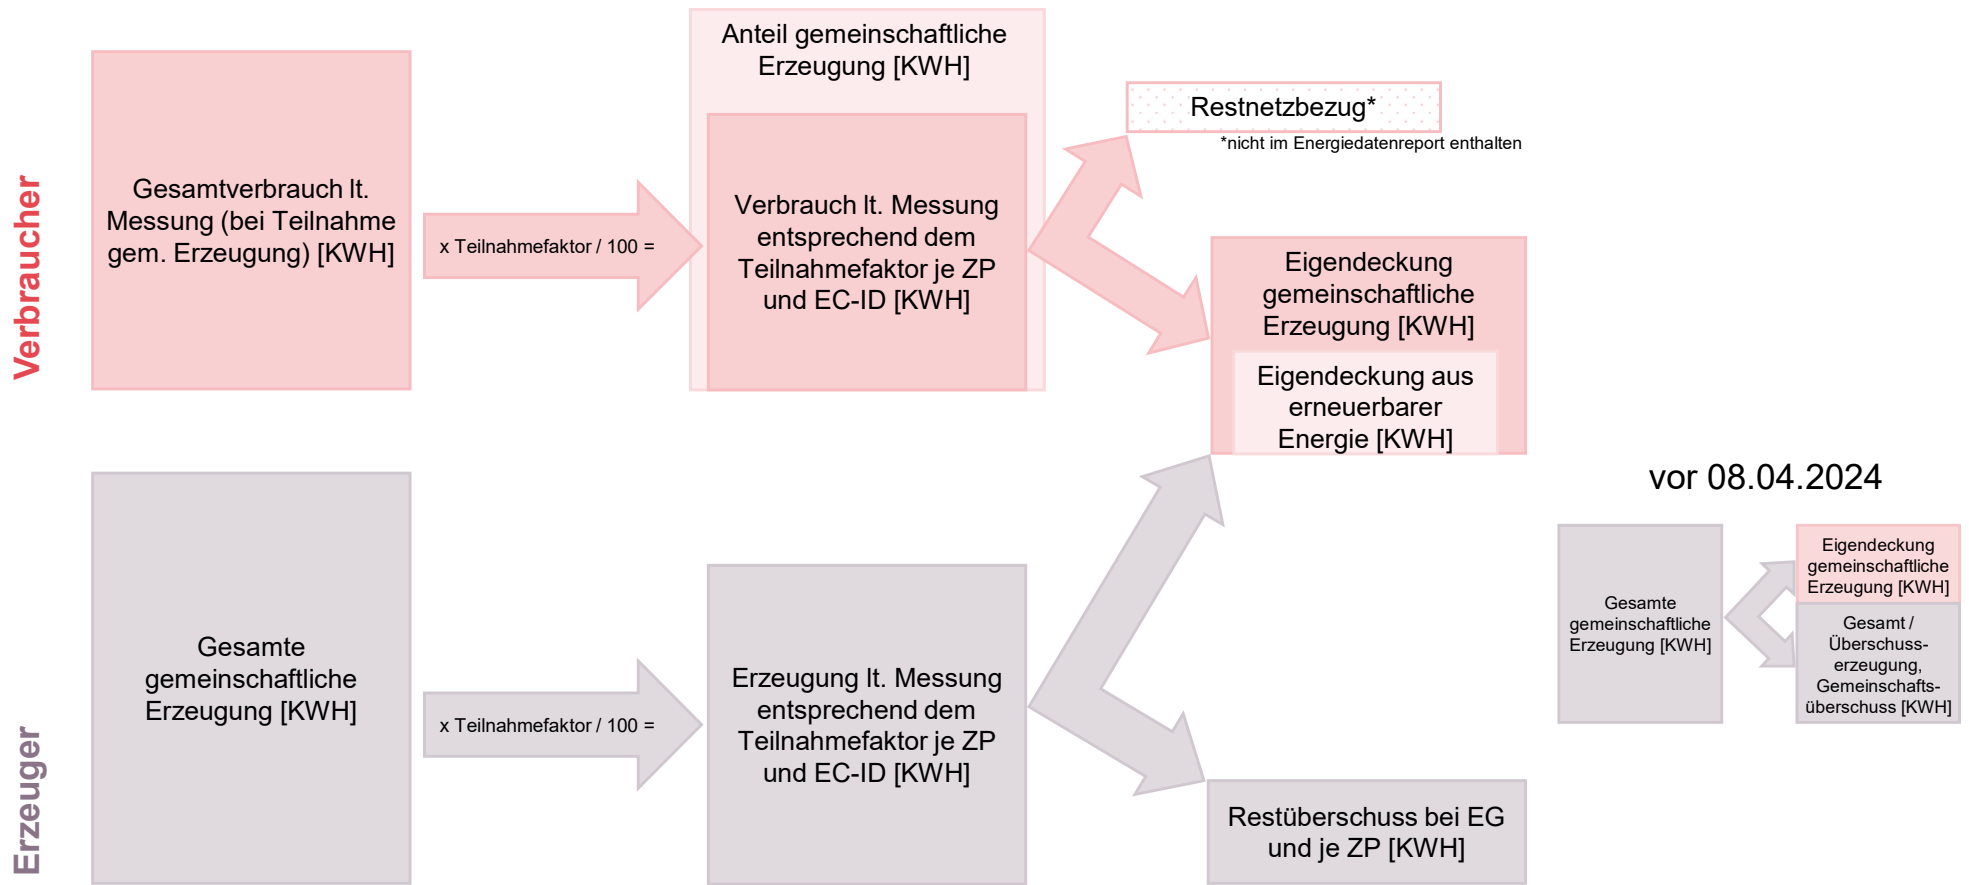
Verbraucher

Gesamtverbrauch lt. Messung (bei Teilnahme gem. Erzeugung) [KWH]

x Teilnahmefaktor / 100 =

Anteil gemeinschaftliche Erzeugung [KWH]

Verbrauch lt. Messung entsprechend dem Teilnahmefaktor je ZP und EC-ID [KWH]

Restnetzbezug*

*nicht im Energiedatenreport enthalten

Eigendeckung gemeinschaftliche Erzeugung [KWH]

Eigendeckung aus erneuerbarer Energie [KWH]

vor 08.04.2024

Erzeuger

Gesamte gemeinschaftliche Erzeugung [KWH]

x Teilnahmefaktor / 100 =

Erzeugung lt. Messung entsprechend dem Teilnahmefaktor je ZP und EC-ID [KWH]

Restüberschuss bei EG und je ZP [KWH]

Gesamte gemeinschaftliche Erzeugung [KWH]

Eigendeckung gemeinschaftliche Erzeugung [KWH]

Gesamt / Überschusserzeugung, Gemeinschaftsüberschuss [KWH]